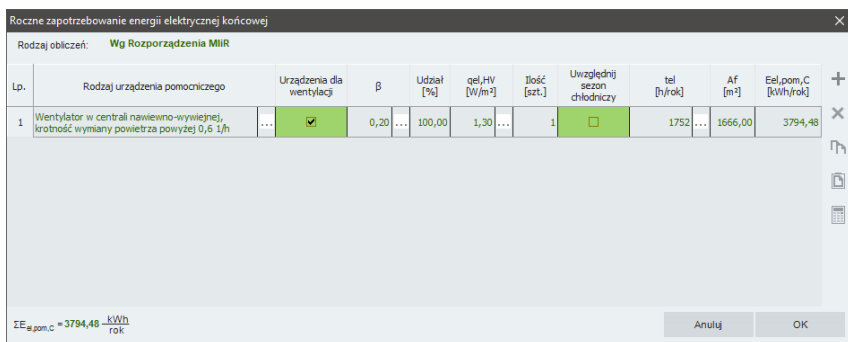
Roczne zapotrzebowanie energii elektrycznej końcowej

Rodzaj obliczeń: Wg Rozporządzenia MIiR

| Lp. | Rodzaj urządzenia pomocniczego | Urządzenia dla wentylacji | β | Udział [%] | qel,HV [W/m²] | Ilość [szt.] | Uwzględnij sezon chłodniczy | tel [h/rok] | Af [m²] | Eel,pom,C [kWh/rok] |
|---|---|---|---|---|---|---|---|---|---|---|
| 1 | Wentylator w centrali nawiewno-wywiejnej, krotność wymiany powietrza powyżej 0,6 1/h ... | ☑ | 0,20 ... | 100,00 | 1,30 ... | 1 | ☐ | 1752 ... | 1666,00 | 3794,48 |

$\Sigma E_{el,pom,C} = 3794,48 \frac{kWh}{rok}$

Anuluj

OK